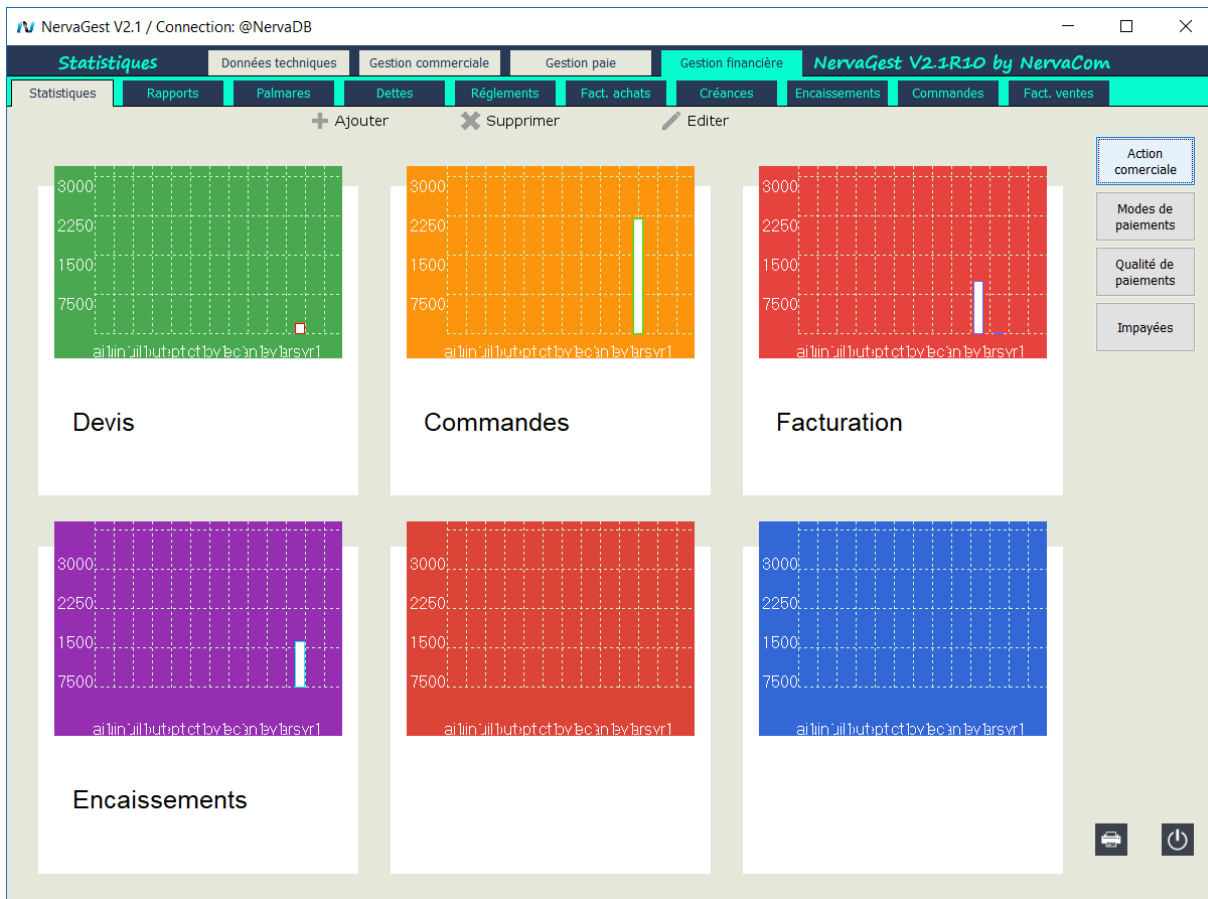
NervaGest V2.1 / Connection: @NervaDB

Statistiques | Données techniques | Gestion commerciale | Gestion paie | Gestion financière | NervaGest V2.1R10 by NervaCom

Statistiques | Rapports | Palmares | Dettes | Réglements | Fact. achats | Créances | Encaissements | Commandes | Fact. ventes

Ajouter
Supprimer
Editer

Action comerciale
Modes de paiements
Qualité de paiements
Impayées

3000
2250
1500
7500
ai1jin1jil1ut1pt1ct1bv1ec1an1ev1arsvr1

Devis

3000
2250
1500
7500
ai1jin1jil1ut1pt1ct1bv1ec1an1ev1arsvr1

Commandes

3000
2250
1500
7500
ai1jin1jil1ut1pt1ct1bv1ec1an1ev1arsvr1

Facturation

3000
2250
1500
7500
ai1jin1jil1ut1pt1ct1bv1ec1an1ev1arsvr1

Encaissements

3000
2250
1500
7500
ai1jin1jil1ut1pt1ct1bv1ec1an1ev1arsvr1

3000
2250
1500
7500
ai1jin1jil1ut1pt1ct1bv1ec1an1ev1arsvr1